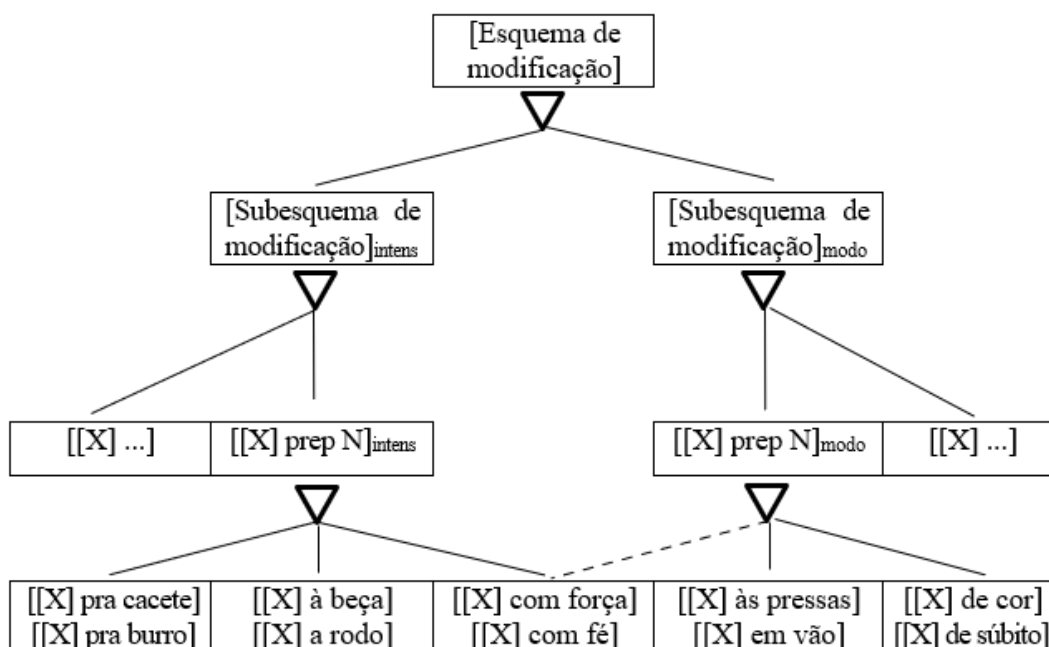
[Esquema de modificação]

[Subesquema de modificação]$_{intens}$

[Subesquema de modificação]$_{modo}$

[[X] ...]

[[X] prep N]$_{intens}$

[[X] prep N]$_{modo}$

[[X] ...]

[[X] pra cacete]
[[X] pra burro]

[[X] à beça]
[[X] a rodo]

[[X] com força]
[[X] com fé]

[[X] às pressas]
[[X] em vão]

[[X] de cor]
[[X] de súbito]